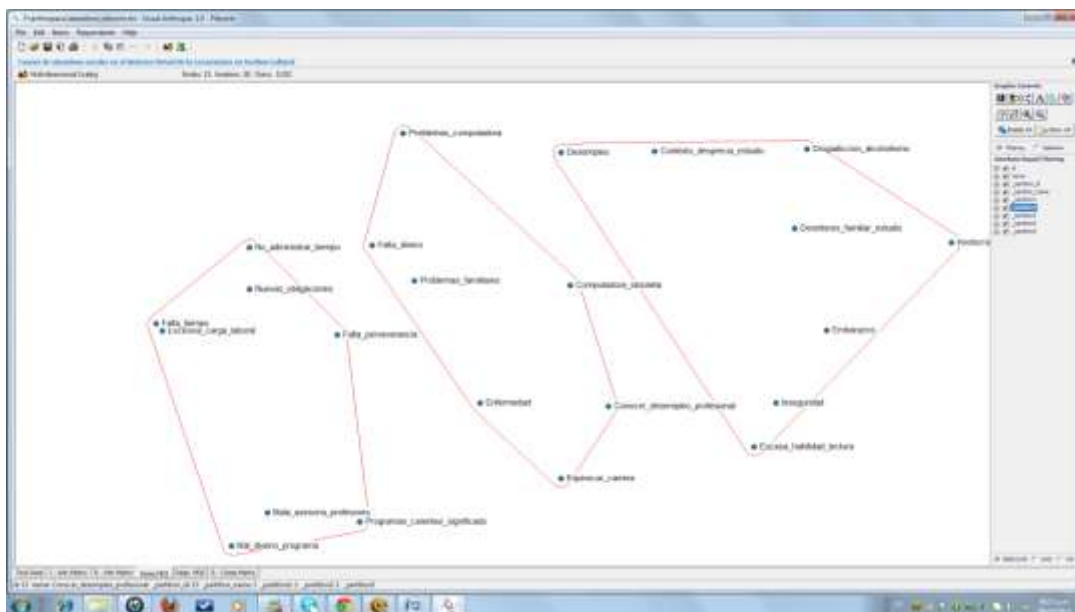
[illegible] - Visual Anthropac 1.0 - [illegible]

File Edit Items Respondents Help

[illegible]

Multidimensional Scaling

Problemas_computadora

Desempleo

Contexto_desprecia_estudio

Drogadicción_alcoholismo

No_administrar_tiempo

Falta_dinero

Desinterés_familiar_estudio

Violencia

Nuevas_obligaciones

Problemas_familiares

Computadora_obsoleta

Falta_tiempo

Excesiva_carga_laboral

Falta_perseverancia

Embarazo

Enfermedad

Conocer_desempeño_profesional

Inseguridad

Escasa_habilidad_lectora

Equivocar_carrera

Mala_asesoria_profesores

Programas_carentes_significado

Mal_diseño_programa

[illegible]